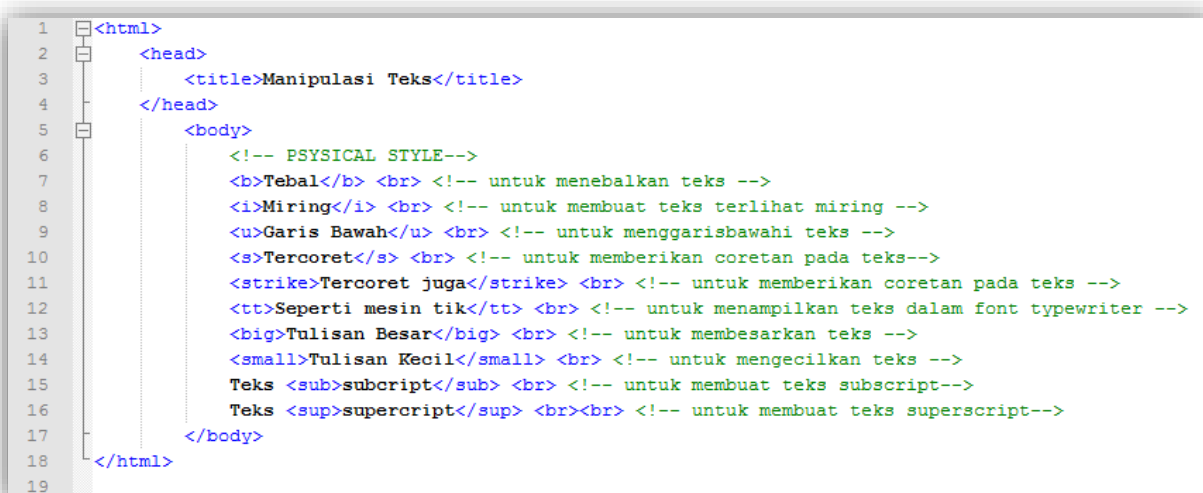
1 <html>
2 <head>
3 <title>Manipulasi Teks</title>
4 </head>
5 <body>
6 <!-- PSYSICAL STYLE-->
7 <b>Tebal</b> <br> <!-- untuk menebalkan teks -->
8 <i>Miring</i> <br> <!-- untuk membuat teks terlihat miring -->
9 <u>Garis Bawah</u> <br> <!-- untuk menggarisbawahi teks -->
10 <s>Tercoret</s> <br> <!-- untuk memberikan coretan pada teks-->
11 <strike>Tercoret juga</strike> <br> <!-- untuk memberikan coretan pada teks -->
12 <tt>Seperti mesin tik</tt> <br> <!-- untuk menampilkan teks dalam font typewriter -->
13 <big>Tulisan Besar</big> <br> <!-- untuk membesarkan teks -->
14 <small>Tulisan Kecil</small> <br> <!-- untuk mengecilkan teks -->
15 Teks <sub>subcript</sub> <br> <!-- untuk membuat teks subscript-->
16 Teks <sup>supercript</sup> <br><br> <!-- untuk membuat teks superscript-->
17 </body>
18 </html>
19